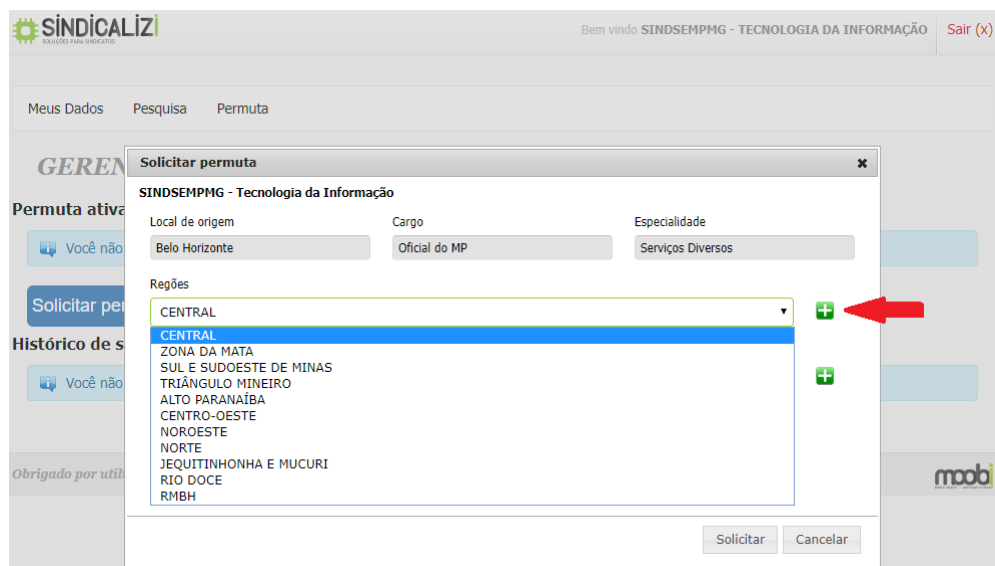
SINDICALIZI
SOLUÇÕES PARA SINDICATOS

Bem vindo SINDSEMPMG - TECNOLOGIA DA INFORMAÇÃO Sair (x)

Meus Dados Pesquisa Permuta

GEREN

Permuta ativa

Você não

Solicitar per

Histórico de s

Você não

Obrigado por utili

moobi

Solicitar permuta ×

SINDSEMPMG - Tecnologia da Informação

Local de origem
Belo Horizonte

Cargo
Oficial do MP

Especialidade
Serviços Diversos

Regões
CENTRAL

CENTRAL
ZONA DA MATA
SUL E SUDOESTE DE MINAS
TRIÂNGULO MINEIRO
ALTO PARANAÍBA
CENTRO-OESTE
NOROESTE
NORTE
JEQUITINHONHA E MUCURI
RIO DOCE
RMBH

Solicitar Cancelar